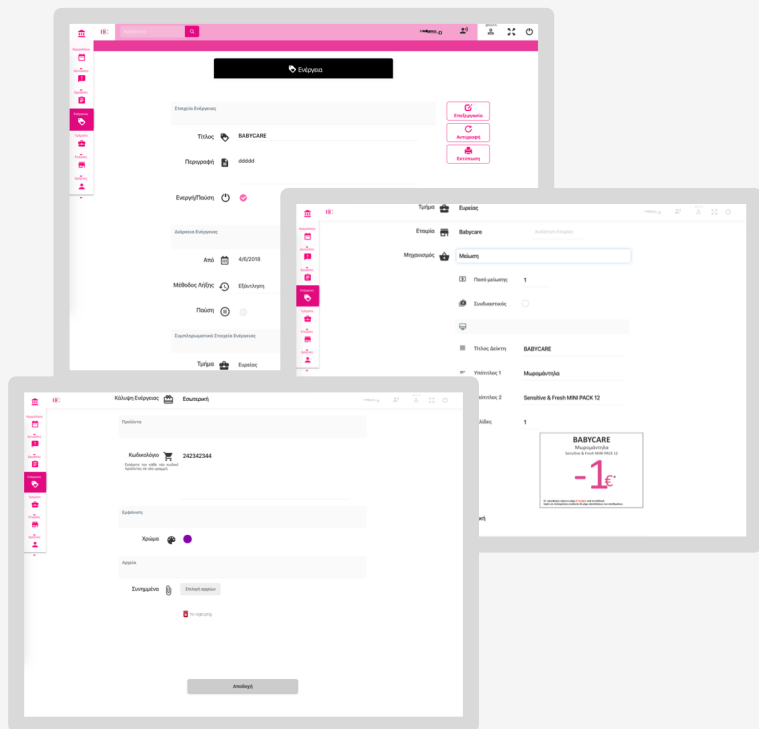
Ενέργεια

Στοιχεία Ενέργειας

Επεξεργασία

Τίτλος BABYCARE

Αντιγραφή

Περιγραφή ddddd

Εκτύπωση

Ενεργή/Παύση

Διάρκεια Ενέργειας

Από 4/6/2018

Μέθοδος Λήξης Εξάντληση

Παύση

Συμπληρωματικά Στοιχεία Ενέργειας

Τμήμα Ευρείας

Τμήμα Ευρείας

Εταιρία Babycare

Μηχανισμός Μείωση

Ποσό μείωσης 1

Συνδυαστικός

Τίτλος Δείκτη BABYCARE

Υπότιτλος 1 Μωρομάντηλα

Υπότιτλος 2 Sensitive & Fresh MINI PACK 12

Λίδες 1

BABYCARE
Μωρομάντηλα
Sensitive & Fresh MINI PACK 12
-1€

Κάλυψη Ενέργειας Εσωτερική

Προϊόντα

Κωδικολόγιο 242342344

Εμφάνιση

Χρώμα

Αρχεία

Συνημμένα Επιλογή αρχείων

Αποθήκευση